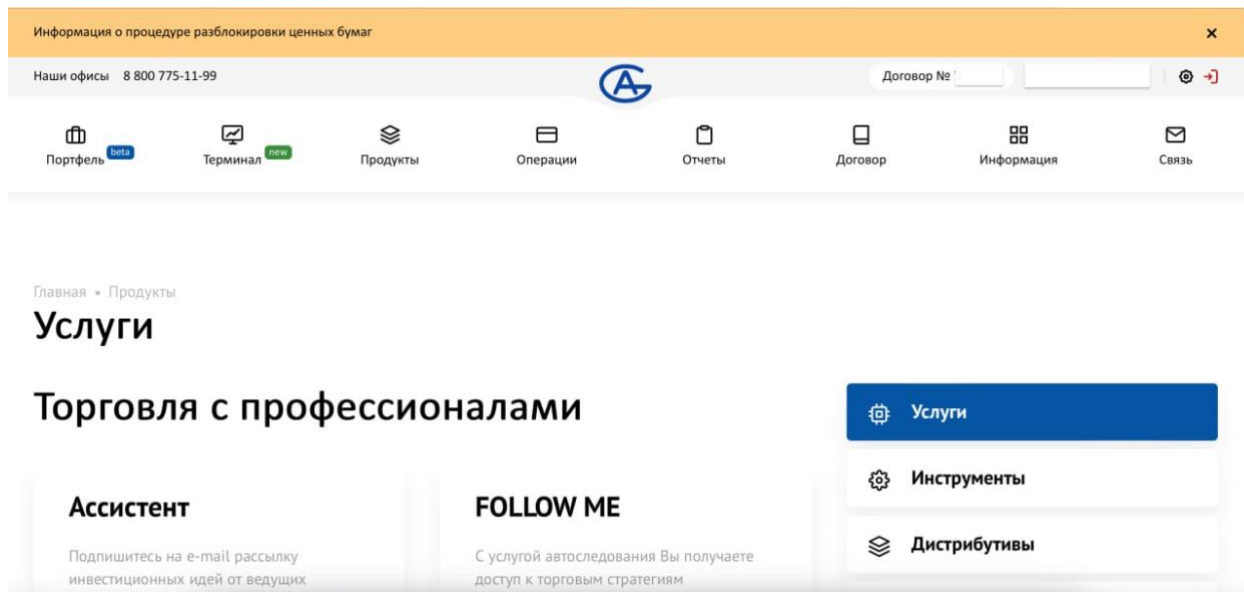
Информация о процедуре разблокировки ценных бумаг

×

Наши офисы 8 800 775-11-99

Договор №

Портфель beta
Терминал new
Продукты
Операции
Отчеты
Договор
Информация
Связь

Главная • Продукты

Услуги

Торговля с профессионалами

Ассистент

Подпишитесь на e-mail рассылку инвестиционных идей от ведущих

FOLLOW ME

С услугой автоследования Вы получаете доступ к торговым стратегиям

Услуги

Инструменты

Дистрибутивы